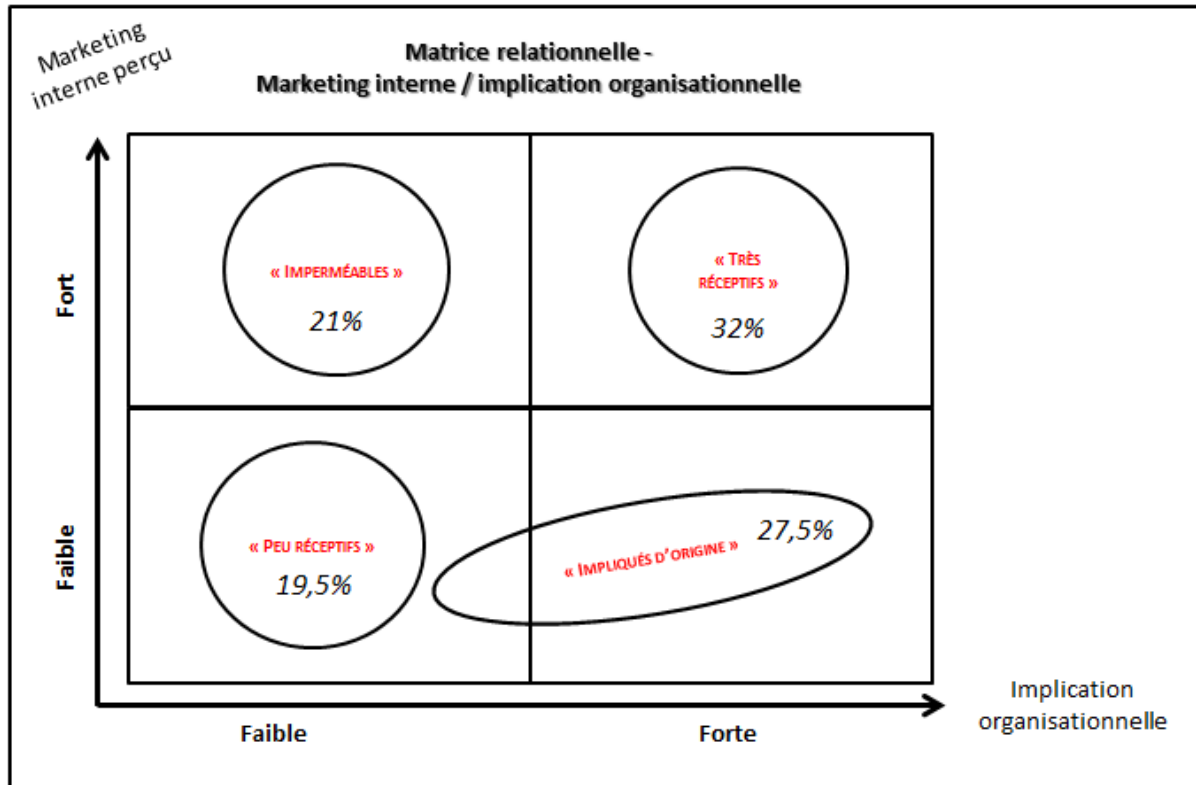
Marketing interne perçu

Matrice relationnelle -
Marketing interne / implication organisationnelle

Fort

« Imperméables »
21%

« Très réceptifs »
32%

Faible

« Peu réceptifs »
19,5%

« Impliqués d'origine »
27,5%

Implication organisationnelle

Faible

Forte